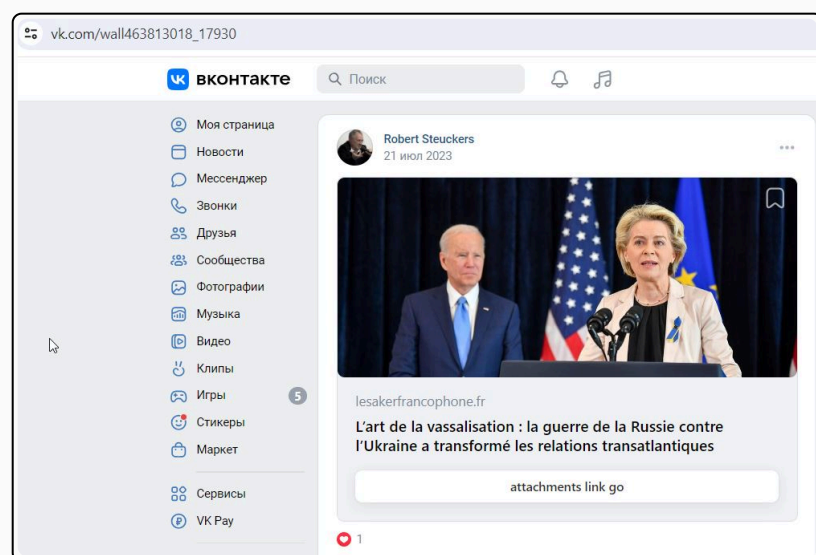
vk.com/wall463813018_17930

вконтакте

Поиск

Моя страница
Новости
Мессенджер
Звонки
Друзья
Сообщества
Фотографии
Музыка
Видео
Клипы
Игры 5
Стикеры
Маркет

Сервисы
VK Pay

Robert Steuckers
21 июл 2023

lesakerfrancophone.fr

L'art de la vassalisation : la guerre de la Russie contre l'Ukraine a transformé les relations transatlantiques

attachments link go

1